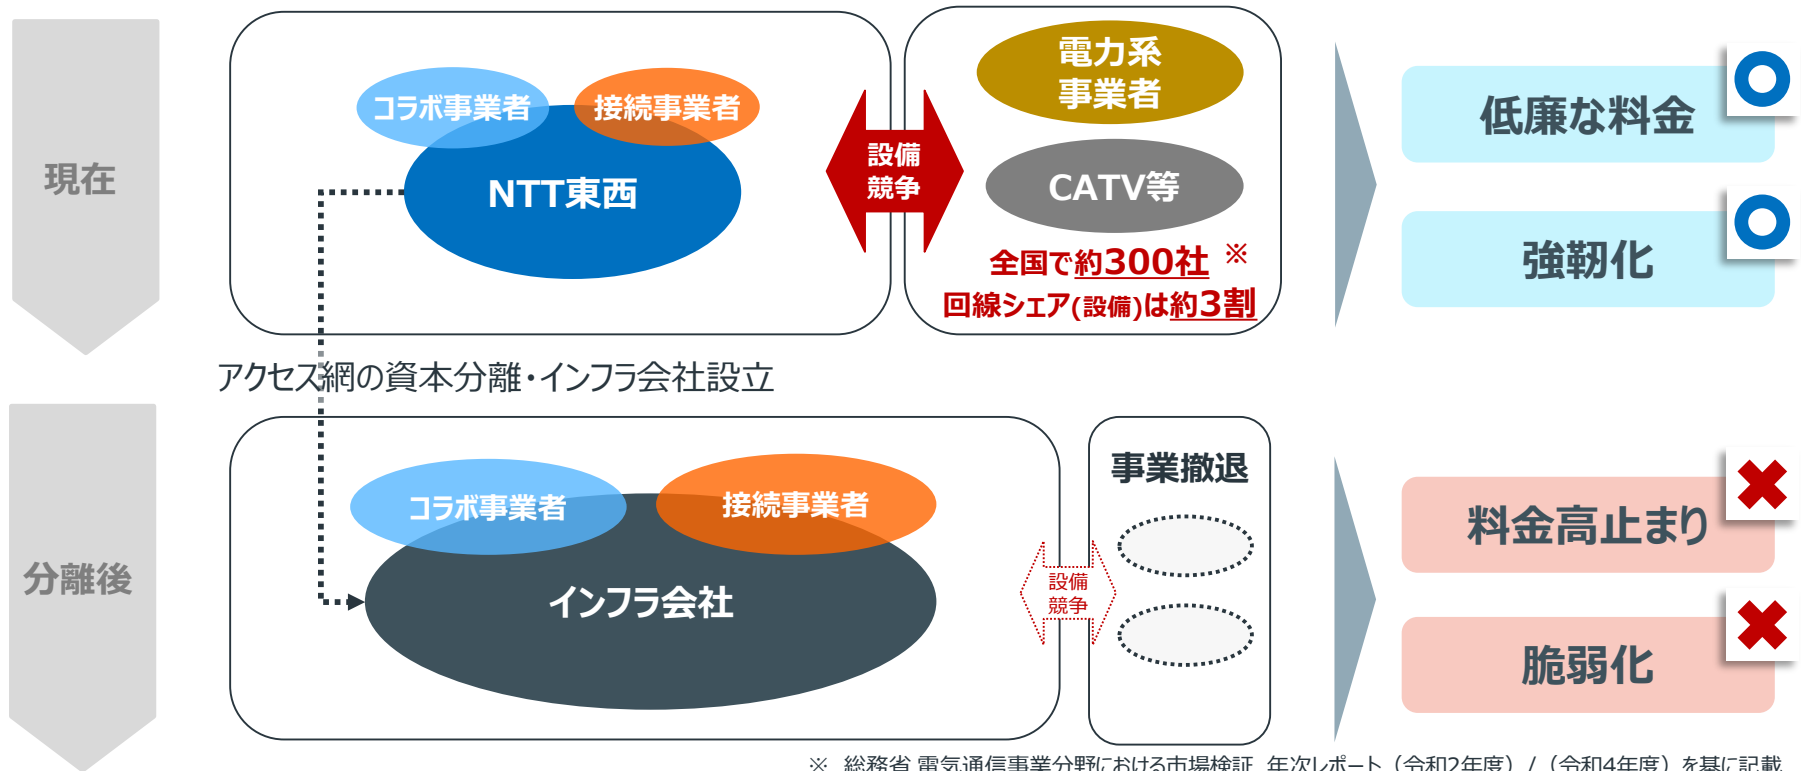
現在

コラボ事業者

接続事業者

NTT東西

設備競争

電力系事業者

CATV等

全国で約300社 ※

回線シェア(設備)は約3割

低廉な料金

強靭化

アクセス網の資本分離・インフラ会社設立

分離後

コラボ事業者

接続事業者

インフラ会社

設備競争

事業撤退

料金高止まり

脆弱化

※ 総務省 電気通信事業分野における市場検証 年次レポート（令和2年度）/（令和4年度）を基に記載